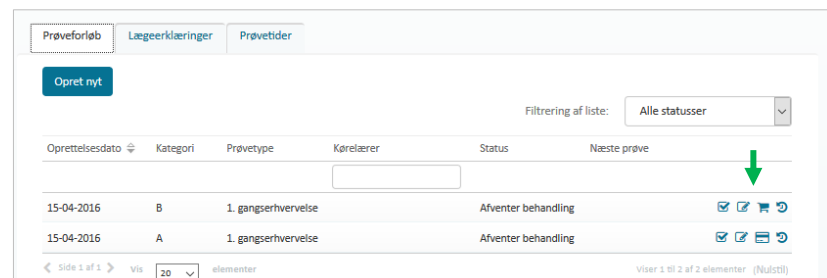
Prøveforløb | Lægeerklæringer | Prøvetider

Opret nyt

Filtrering af liste: Alle statusser

| Oprettelsesdato | Kategori | Prøvetype | Kørelærer | Status | Næste prøve |
|---|---|---|---|---|---|
| 15-04-2016 | B | 1. gangserhvervelse | | Afventer behandling | |
| 15-04-2016 | A | 1. gangserhvervelse | | Afventer behandling | |

Side 1 af 1 Vis 20 elementer

Viser 1 til 2 af 2 elementer (Nulstil)